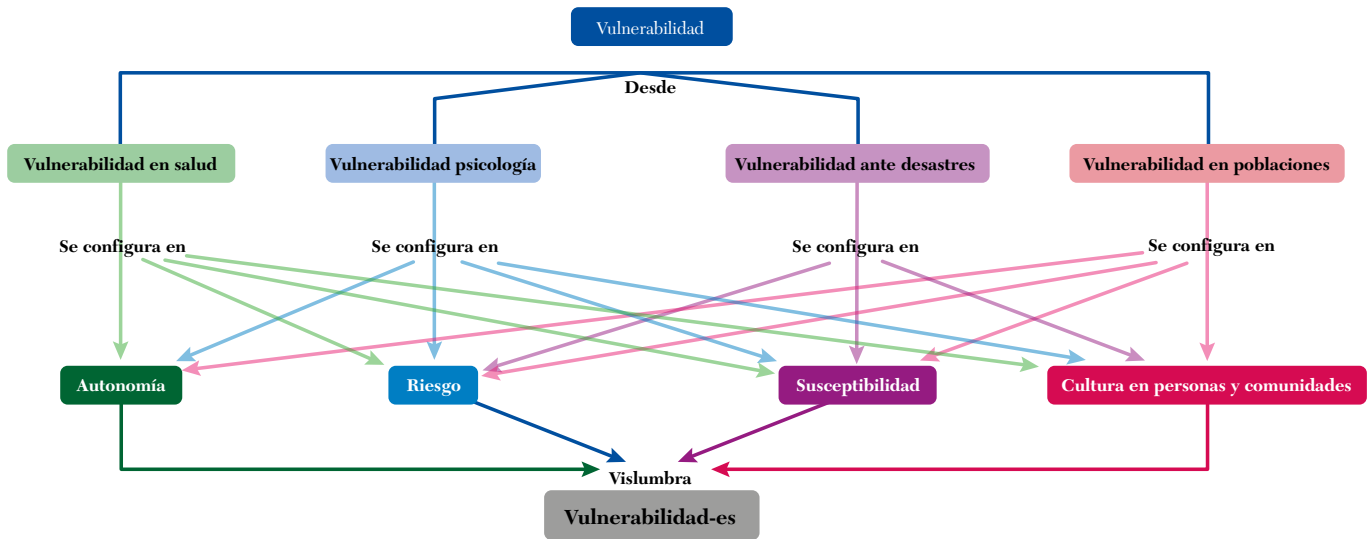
Vulnerabilidad

Desde

Vulnerabilidad en salud

Vulnerabilidad psicología

Vulnerabilidad ante desastres

Vulnerabilidad en poblaciones

Se configura en

Se configura en

Se configura en

Se configura en

Autonomía

Riesgo

Susceptibilidad

Cultura en personas y comunidades

Vislumbra

Vulnerabilidad-es